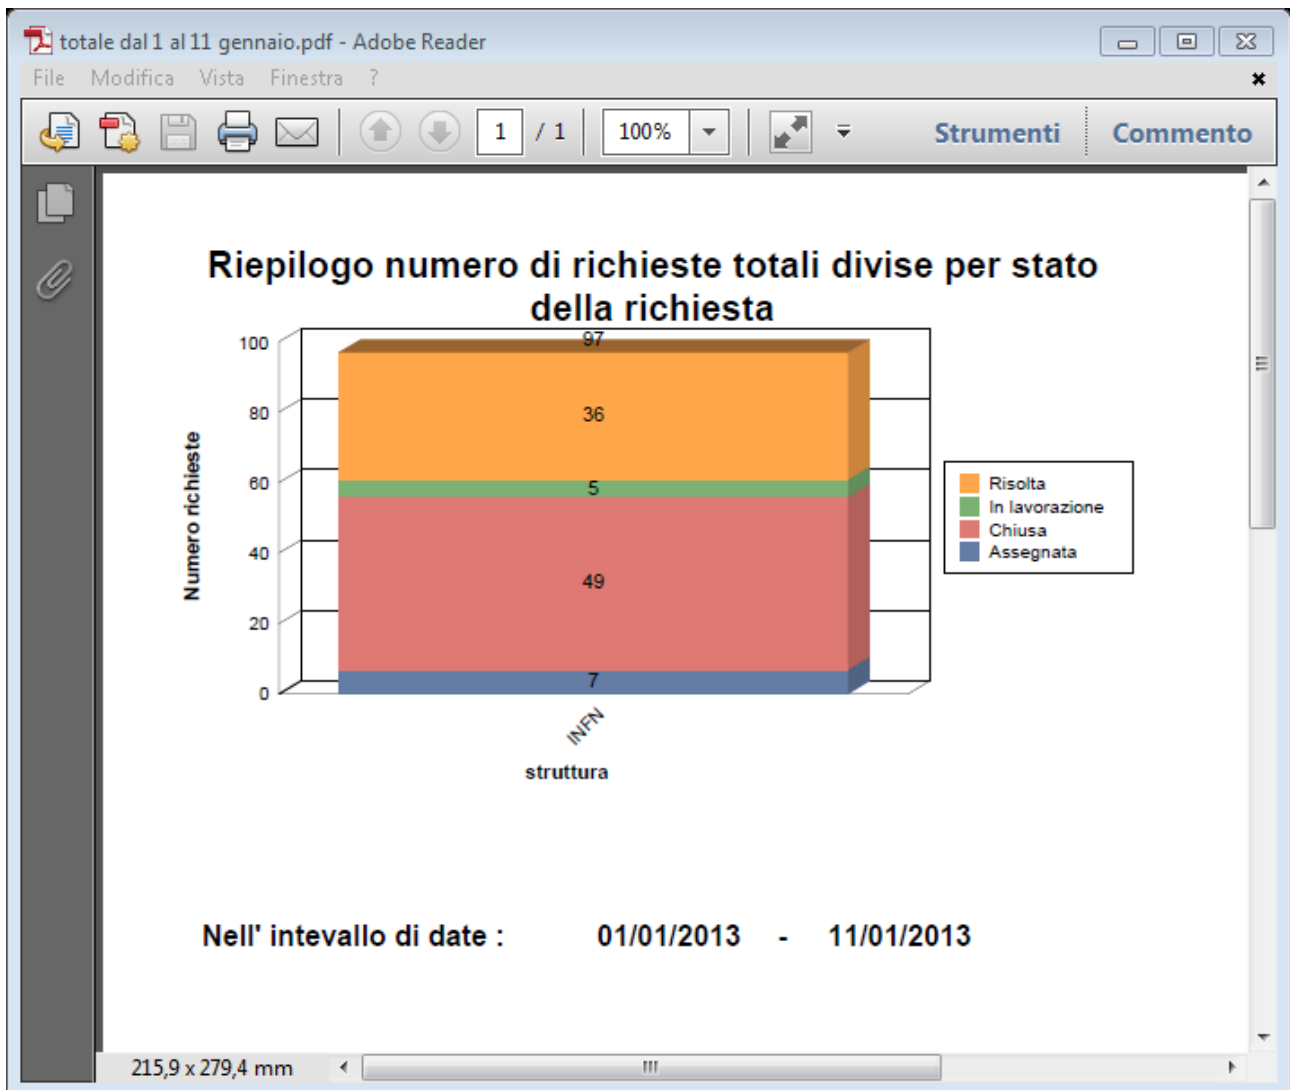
totale dal 1 al 11 gennaio.pdf - Adobe Reader

File Modifica Vista Finestra ?

1 / 1 100%

Strumenti Commento

Riepilogo numero di richieste totali divise per stato della richiesta

Numero richieste

100
80
60
40
20
0

97
36
5
49
7

INFN

struttura

Risolta
In lavorazione
Chiusa
Assegnata

Nell' intevallo di date : 01/01/2013 - 11/01/2013

215,9 x 279,4 mm